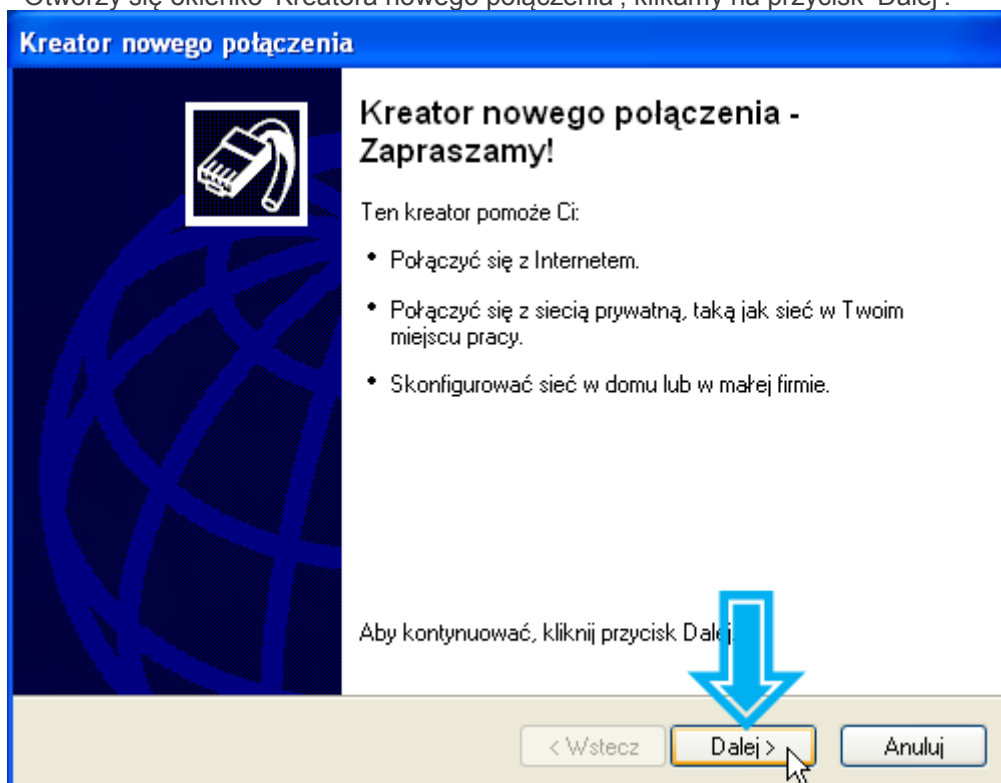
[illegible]worzy się okienko "Kreatora nowego połączenia", klikamy na przycisk "Dalej".

Kreator nowego połączenia

Kreator nowego połączenia - Zapraszamy!

Ten kreator pomoże Ci:

• Połączyć się z Internetem.

• Połączyć się z siecią prywatną, taką jak sieć w Twoim miejscu pracy.

• Skonfigurować sieć w domu lub w małej firmie.

Aby kontynuować, kliknij przycisk Dal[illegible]

< Wstecz
Dalej >
Anuluj